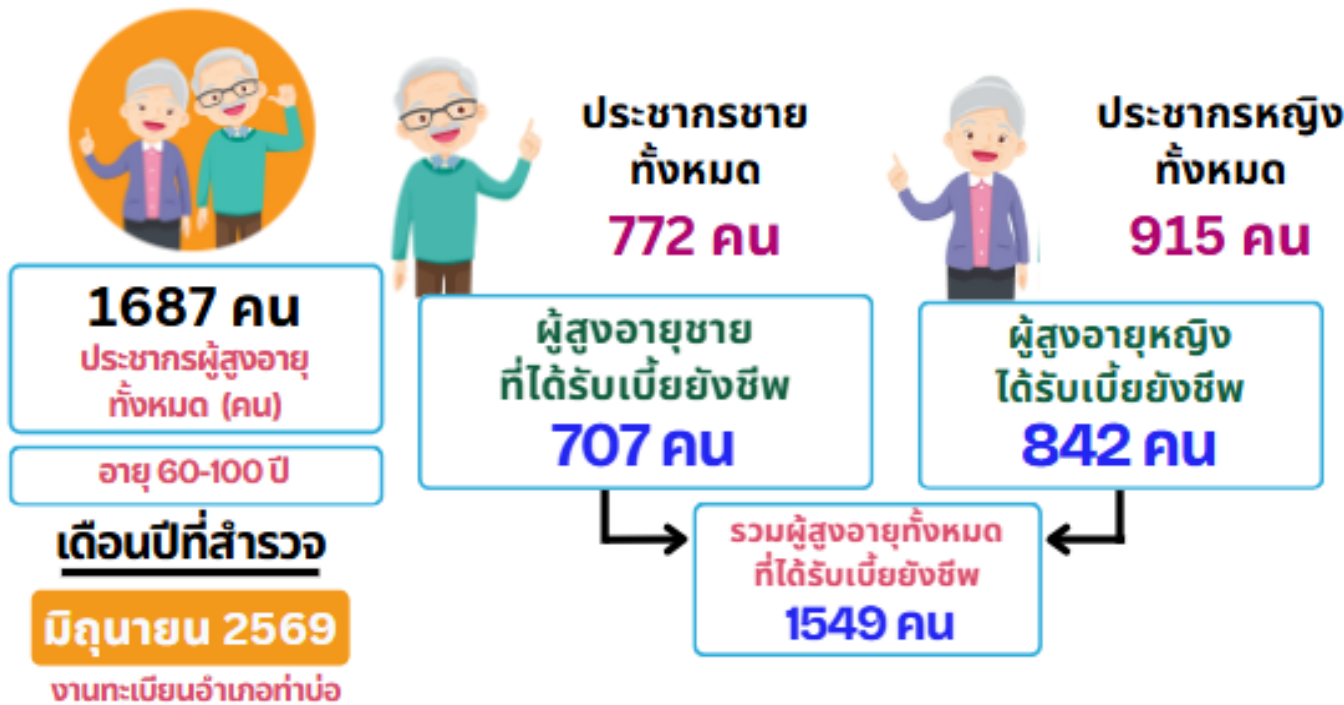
1687 คน
ประชากรผู้สูงอายุ
ทั้งหมด (คน)

อายุ 60-100 ปี

เดือนปีที่สำรวจ

มิถุนายน 2569

งานทะเบียนอำเภอท่าบ่อ

ประชากรชาย
ทั้งหมด
772 คน

ผู้สูงอายุชาย
ที่ได้รับเบี้ยยังชีพ
707 คน

ประชากรหญิง
ทั้งหมด
915 คน

ผู้สูงอายุหญิง
ได้รับเบี้ยยังชีพ
842 คน

รวมผู้สูงอายุทั้งหมด
ที่ได้รับเบี้ยยังชีพ
1549 คน